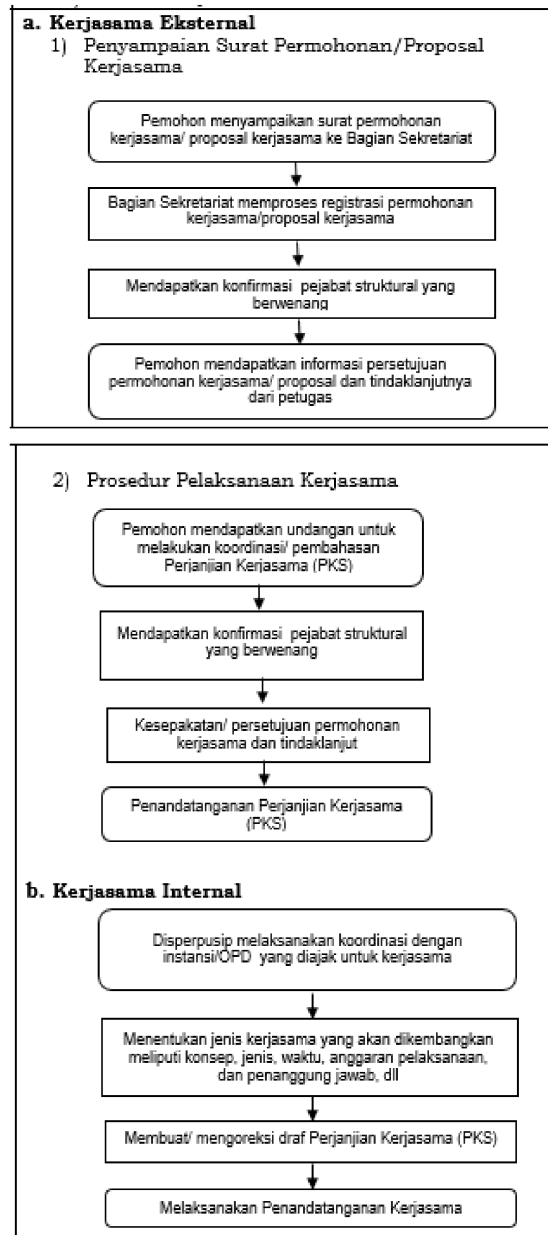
a. Kerjasama Eksternal

1) Penyampaian Surat Permohonan/Proposal Kerjasama

Pemohon menyampaikan surat permohonan kerjasama/ proposal kerjasama ke Bagian Sekretariat

Bagian Sekretariat memproses registrasi permohonan kerjasama/proposal kerjasama

Mendapatkan konfirmasi pejabat struktural yang berwenang

Pemohon mendapatkan informasi persetujuan permohonan kerjasama/ proposal dan tindaklanjutnya dari petugas

2) Prosedur Pelaksanaan Kerjasama

Pemohon mendapatkan undangan untuk melakukan koordinasi/ pembahasan Perjanjian Kerjasama (PKS)

Mendapatkan konfirmasi pejabat struktural yang berwenang

Kesepakatan/ persetujuan permohonan kerjasama dan tindaklanjut

Penandatanganan Perjanjian Kerjasama (PKS)

b. Kerjasama Internal

Disperpusip melaksanakan koordinasi dengan instansi/OPD yang diajak untuk kerjasama

Menentukan jenis kerjasama yang akan dikembangkan meliputi konsep, jenis, waktu, anggaran pelaksanaan, dan penanggung jawab, dll

Membuat/ mengoreksi draf Perjanjian Kerjasama (PKS)

Melaksanakan Penandatanganan Kerjasama